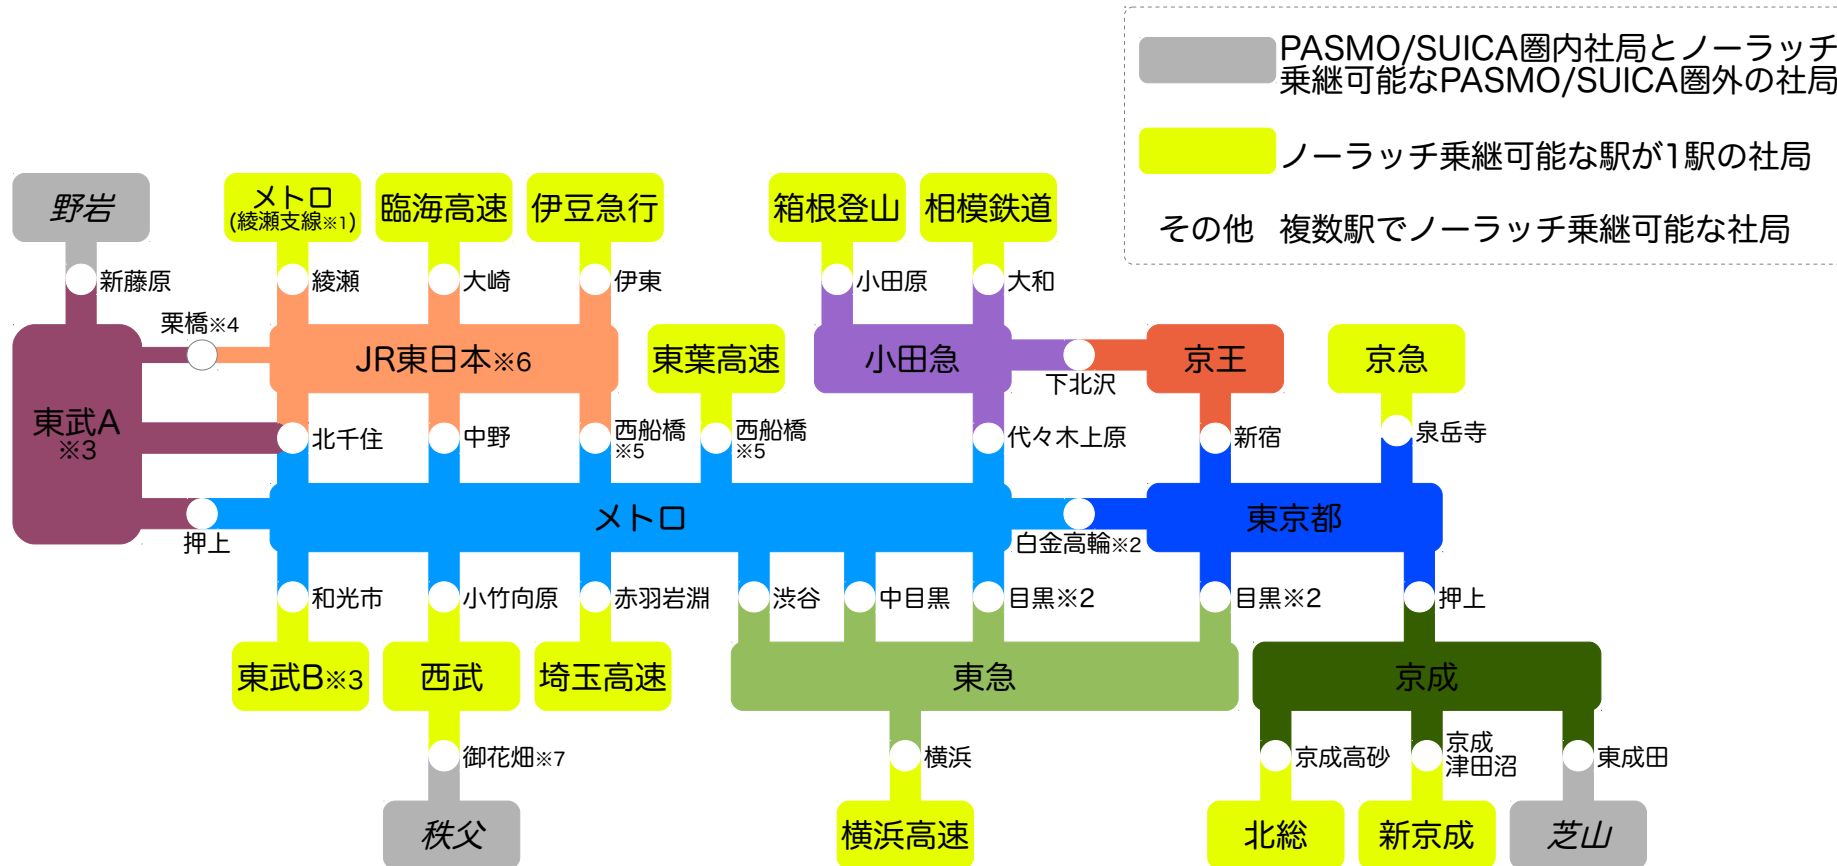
PASMO/SUICA圏内社局とノーラッチ乗継可能なPASMO/SUICA圏外の社局

ノーラッチ乗継可能な駅が1駅の社局

その他　複数駅でノーラッチ乗継可能な社局

野岩
新藤原
メトロ
(綾瀬支線※1)
綾瀬
臨海高速
大崎
伊豆急行
伊東
箱根登山
小田原
相模鉄道
大和
栗橋※4
JR東日本※6
東葉高速
小田急
下北沢
京王
京急
東武A
※3
北千住
中野
西船橋
※5
西船橋
※5
代々木上原
新宿
泉岳寺
押上
メトロ
白金高輪※2
東京都
和光市
小竹向原
赤羽岩淵
渋谷
中目黒
目黒※2
目黒※2
押上
東武B※3
西武
埼玉高速
東急
京成
御花畑※7
横浜
京成高砂
京成
津田沼
東成田
秩父
横浜高速
北総
新京成
芝山